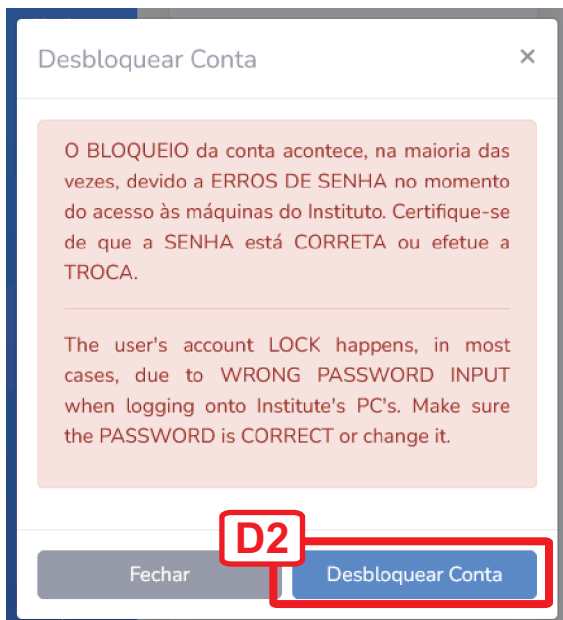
Desbloquear Conta

×

O BLOQUEIO da conta acontece, na maioria das vezes, devido a ERROS DE SENHA no momento do acesso às máquinas do Instituto. Certifique-se de que a SENHA está CORRETA ou efetue a TROCA.

The user's account LOCK happens, in most cases, due to WRONG PASSWORD INPUT when logging onto Institute's PC's. Make sure the PASSWORD is CORRECT or change it.

D2

Fechar

Desbloquear Conta